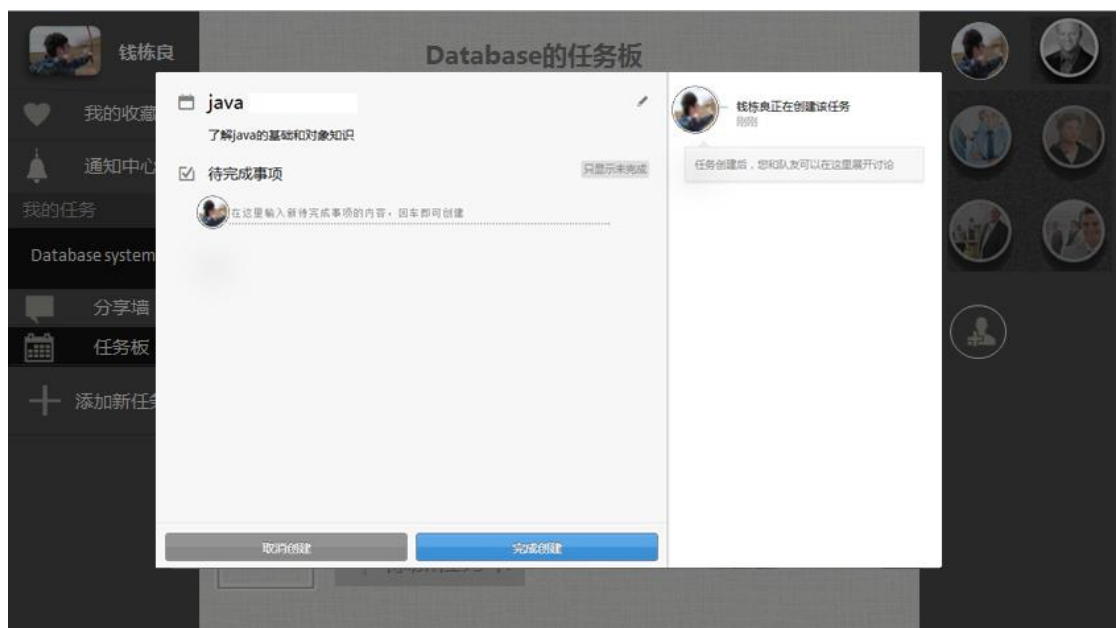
钱栋良

我的收藏

通知中心

我的任务

Database system

分享墙

任务板

添加新任务

Database的任务板

java

了解java的基础和对象知识

待完成事项

只显示未完成

在这里输入新待完成事项的内容，回车即可创建

钱栋良正在创建该任务

刚刚

任务创建后，您和队友可以在这里展开讨论

取消创建

完成创建